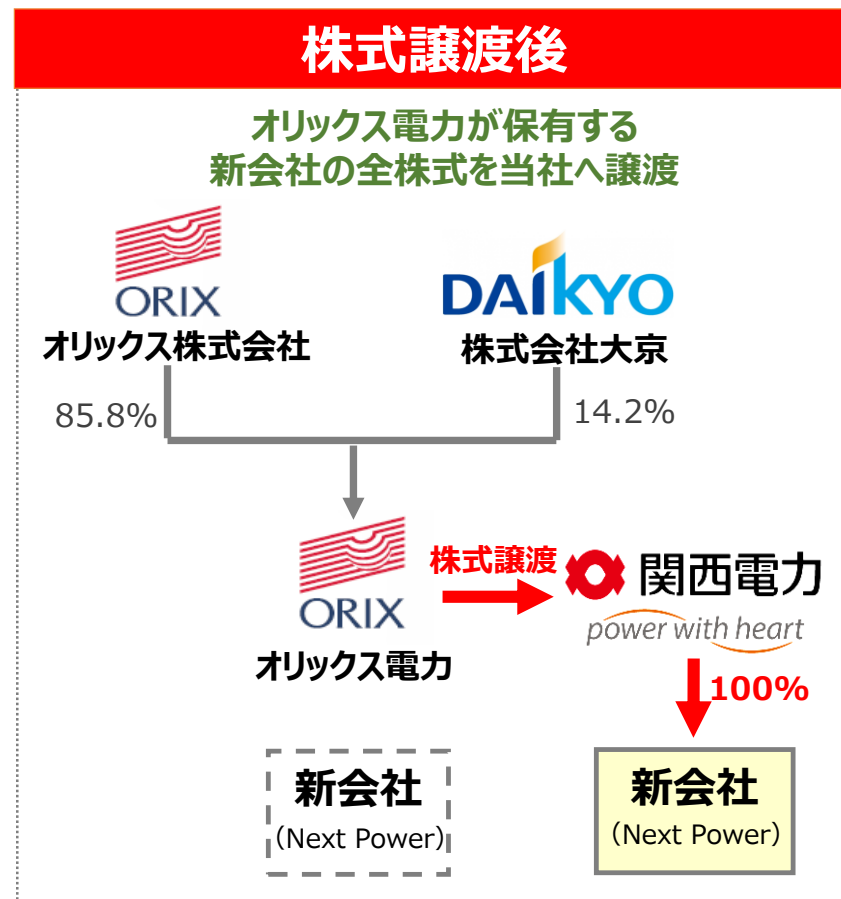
株式譲渡後

オリックス電力が保有する
新会社の全株式を当社へ譲渡

ORIX
オリックス株式会社

DAIKYO
株式会社大京

85.8%

14.2%

ORIX
オリックス電力

株式譲渡

関西電力
power with heart

100%

新会社
（Next Power）

新会社
（Next Power）